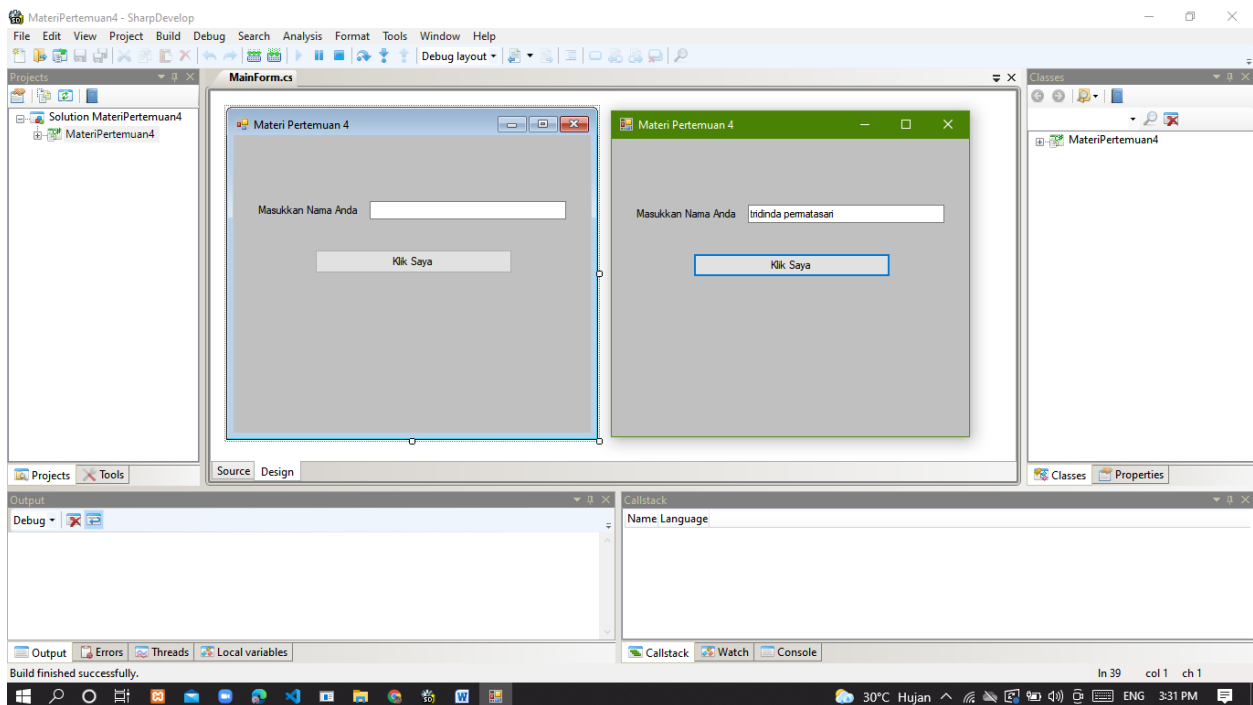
MateriPertemuan4 - SharpDevelop

File Edit View Project Build Debug Search Analysis Format Tools Window Help

Debug layout

Projects

Solution MateriPertemuan4
MateriPertemuan4

MainForm.cs

Materi Pertemuan 4

Masukkan Nama Anda

Klik Saya

Materi Pertemuan 4

Masukkan Nama Anda tridinda permatasari

Klik Saya

Source Design

Projects Tools

Classes

MateriPertemuan4

Classes Properties

Output

Debug

Output Errors Threads Local variables

Callstack

Name Language

Callstack Watch Console

Build finished successfully.

ln 39 col 1 ch 1

30°C Hujan ENG 3:31 PM